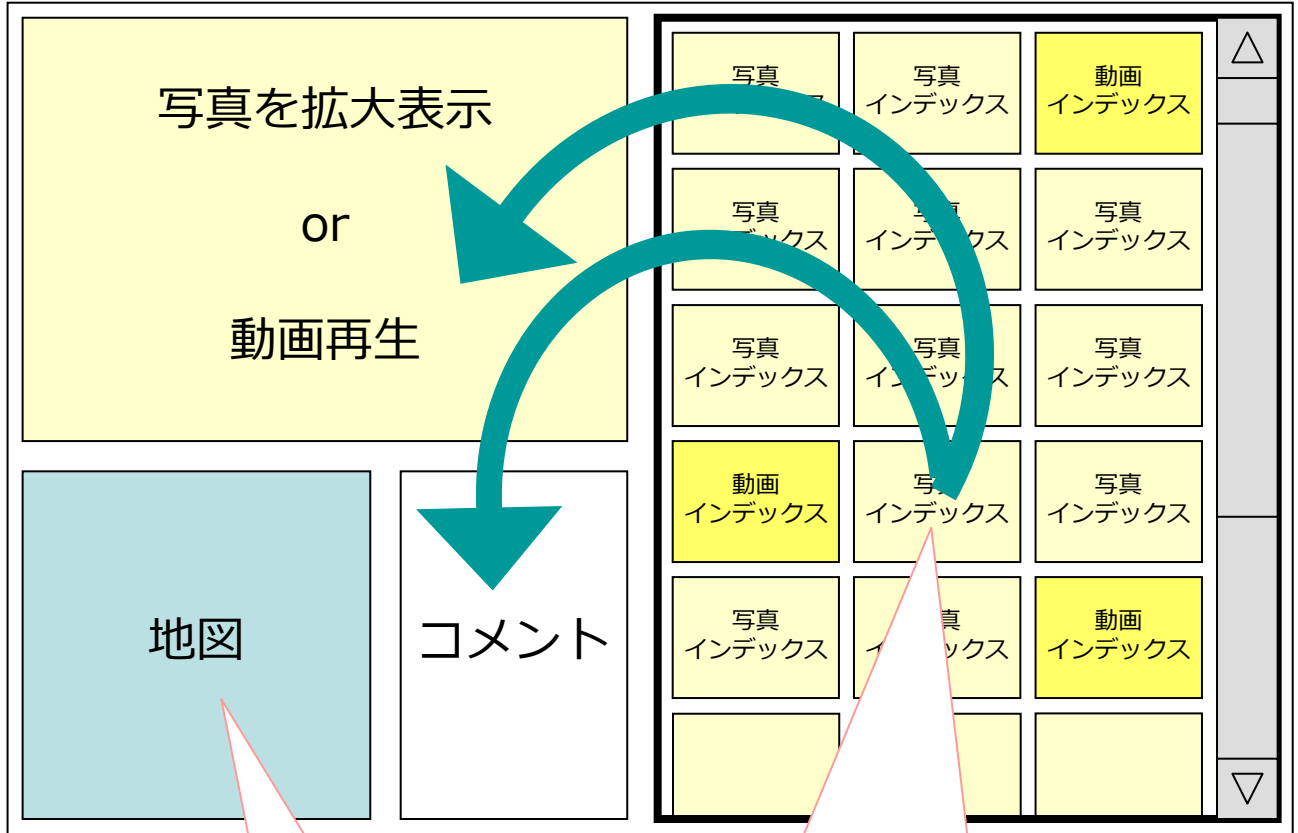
写真を拡大表示

or

動画再生

地図

コメント

写真 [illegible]

写真 インデックス

動画 インデックス

写真 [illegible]ックス

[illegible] インデ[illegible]クス

写真 インデックス

写真 インデックス

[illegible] インデ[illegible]クス

写真 インデックス

動画 インデックス

写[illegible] インデックス

写真 インデックス

写真 インデックス

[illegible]真 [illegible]ックス

動画 インデックス

△

▽